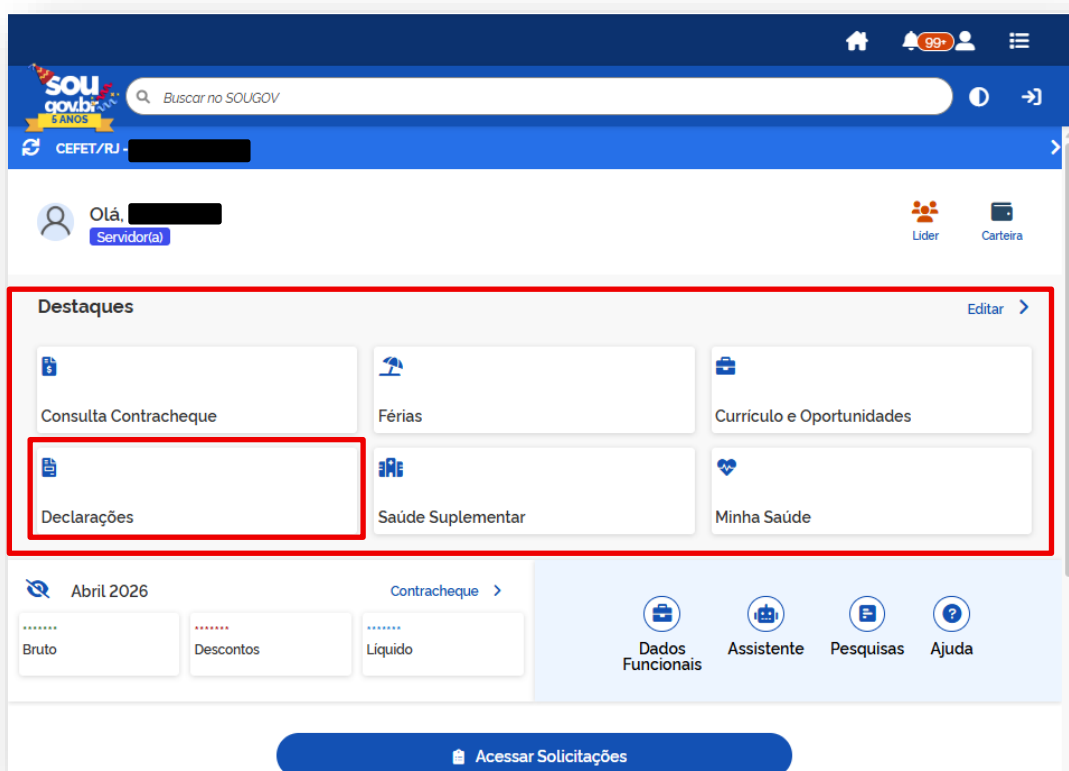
99+

sou gov.br 5 ANOS

Buscar no SOUGOV

CEFET/RJ - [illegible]

Olá, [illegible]
Servidor(a)

Líder

Carteira

Destaques

Editar

Consulta Contracheque

Férias

Currículo e Oportunidades

Declarações

Saúde Suplementar

Minha Saúde

Abril 2026

Contracheque

Bruto

Descontos

Líquido

Dados Funcionais

Assistente

Pesquisas

Ajuda

Acessar Solicitações